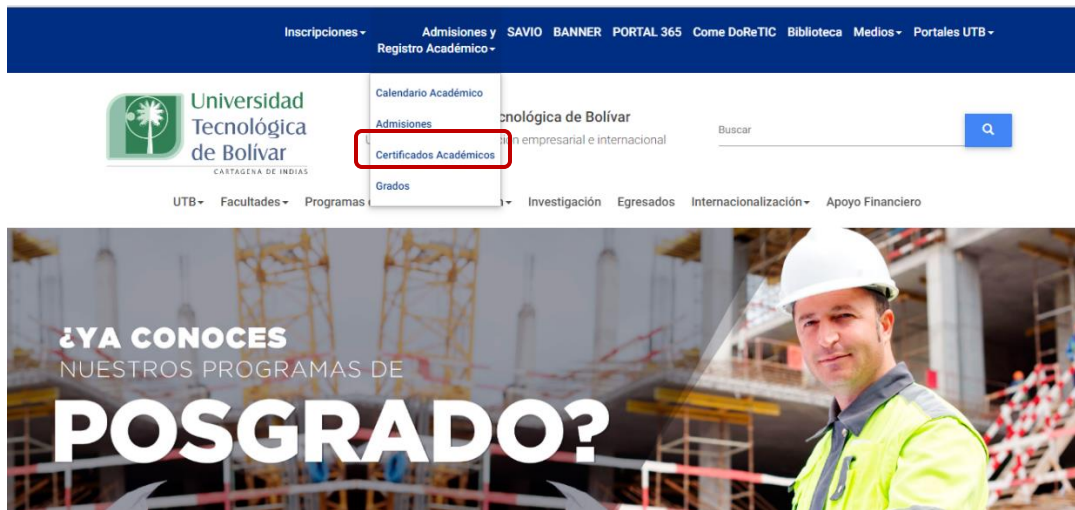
Inscripciones ▾ Admisiones y Registro Académico ▾ SAVIO BANNER PORTAL 365 Come DoReTIC Biblioteca Medios ▾ Portales UTB ▾

Calendario Académico
Admisiones
Certificados Académicos
Grados

Universidad Tecnológica de Bolívar
CARTAGENA DE INDIAS

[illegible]cnológica de Bolívar
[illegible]n empresarial e internacional

Buscar

UTB ▾ Facultades ▾ Programas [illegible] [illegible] ▾ Investigación Egresados Internacionalización ▾ Apoyo Financiero

¿YA CONOCES
NUESTROS PROGRAMAS DE
POSGRADO?